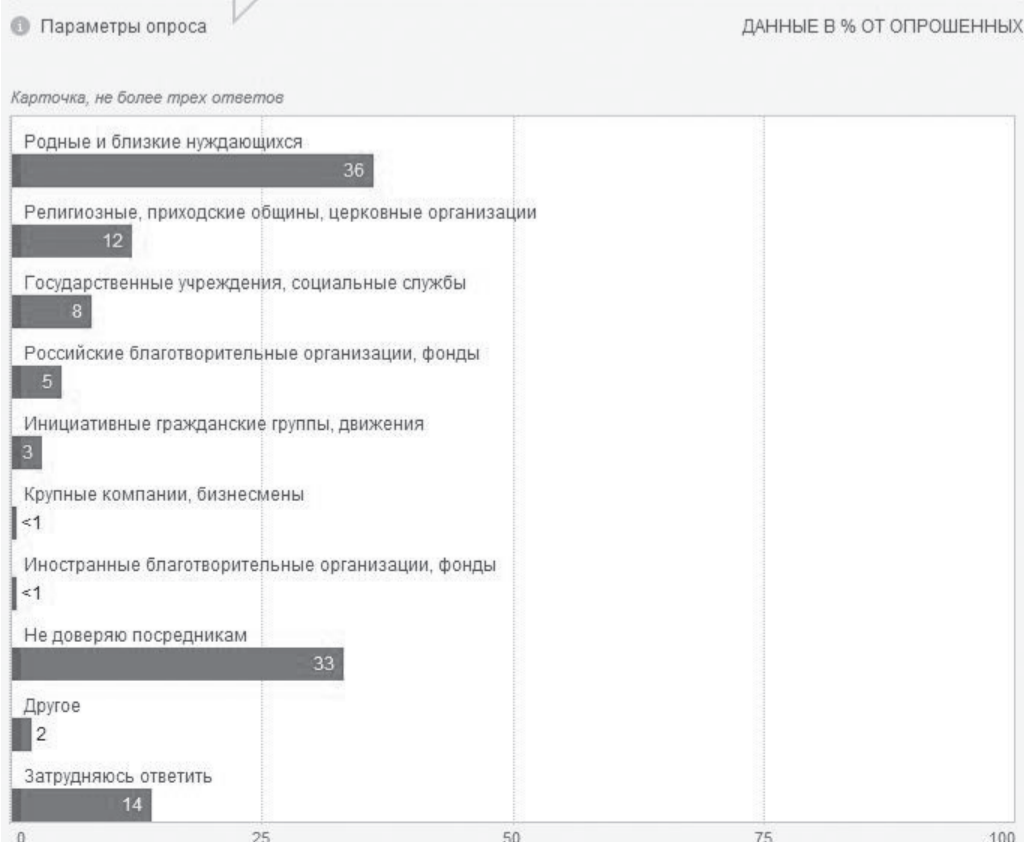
Параметры опроса

ДАННЫЕ В % ОТ ОПРОШЕННЫХ

Карточка, не более трех ответов

Родные и близкие нуждающихся
36

Религиозные, приходские общины, церковные организации
12

Государственные учреждения, социальные службы
8

Российские благотворительные организации, фонды
5

Инициативные гражданские группы, движения
3

Крупные компании, бизнесмены
<1

Иностранные благотворительные организации, фонды
<1

Не доверяю посредникам
33

Другое
2

Затрудняюсь ответить
14

0 25 50 75 100